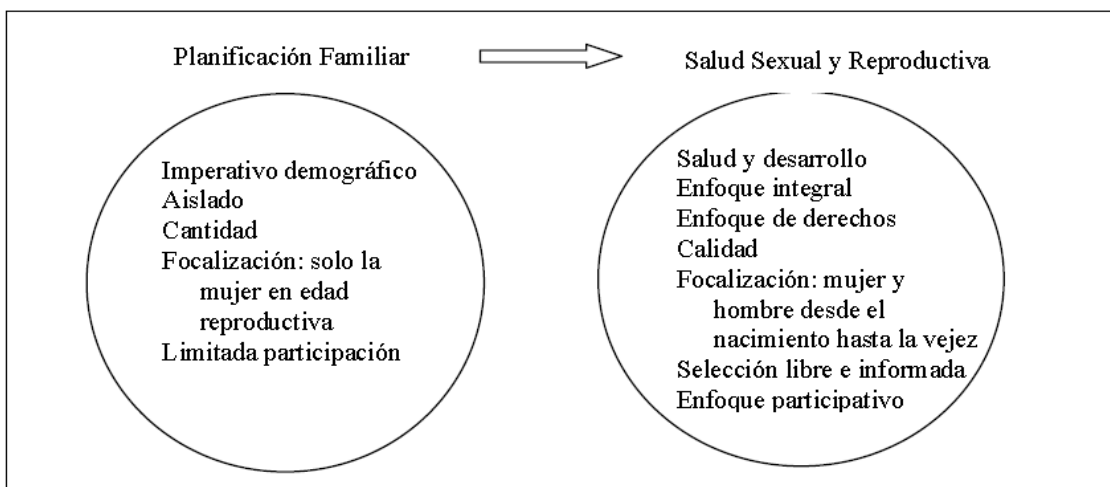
Planificación Familiar

Salud Sexual y Reproductiva

Imperativo demográfico
Aislado
Cantidad
Focalización: solo la mujer en edad reproductiva
Limitada participación

Salud y desarrollo
Enfoque integral
Enfoque de derechos
Calidad
Focalización: mujer y hombre desde el nacimiento hasta la vejez
Selección libre e informada
Enfoque participativo